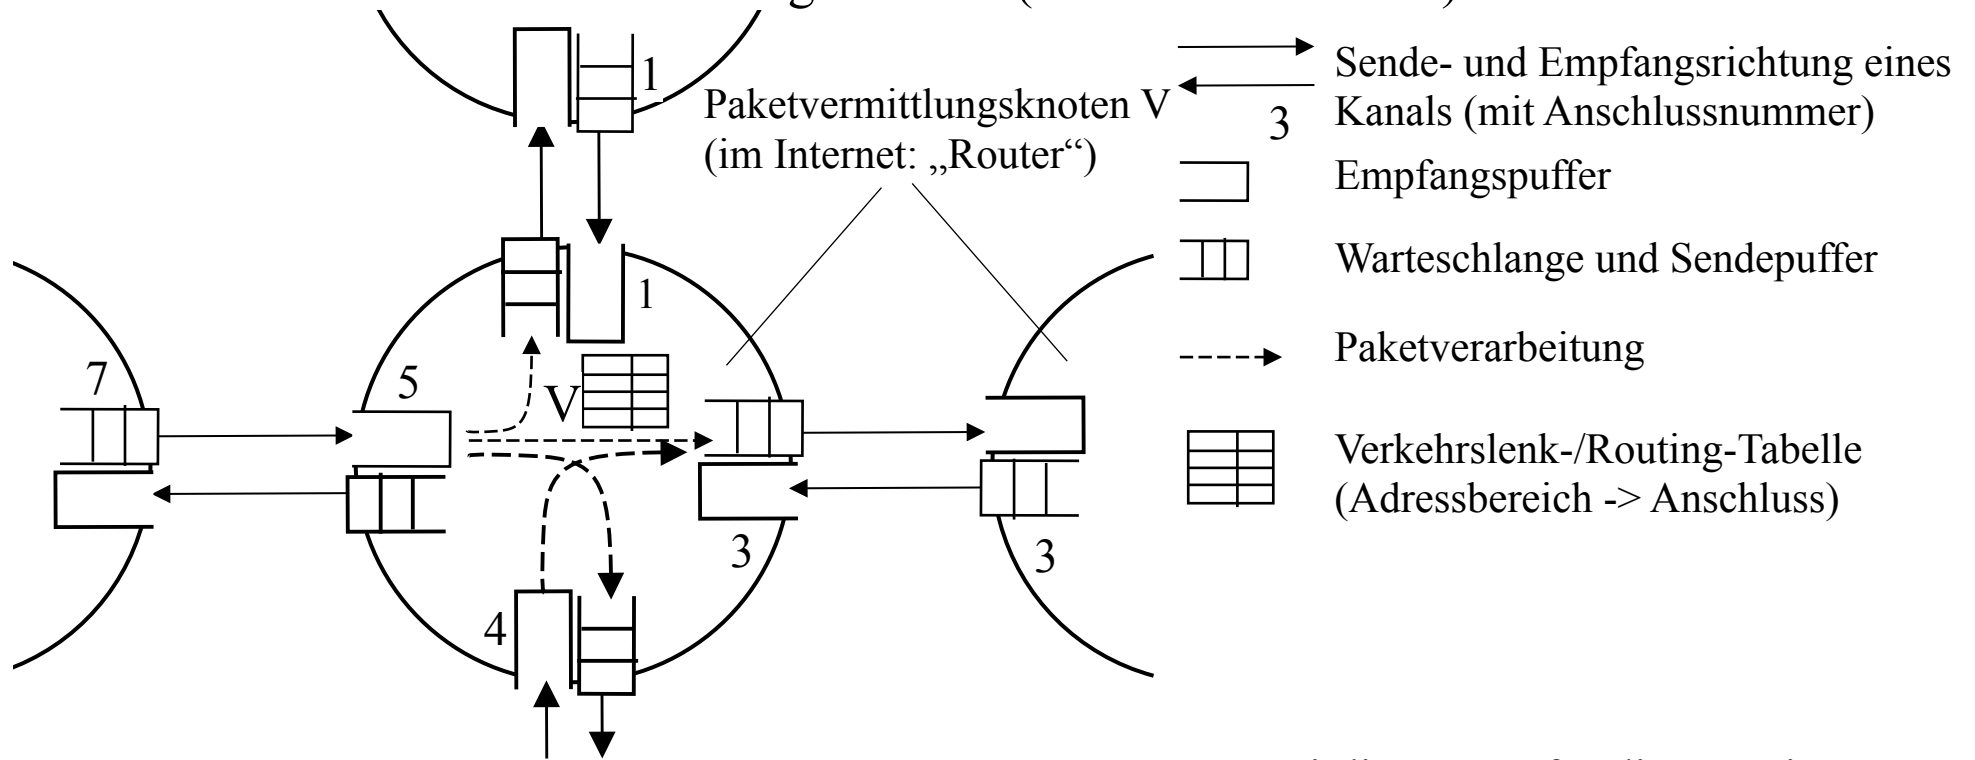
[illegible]

1

Paketvermittlungsknoten V (im Internet: „Router“)

Sende- und Empfangsrichtung eines Kanals (mit Anschlussnummer)

3

Empfangspuffer

Warteschlange und Sendepuffer

Paketverarbeitung

Verkehrslenk-/Routing-Tabelle (Adressbereich -> Anschluss)

1

7

5

V

3

3

4

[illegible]